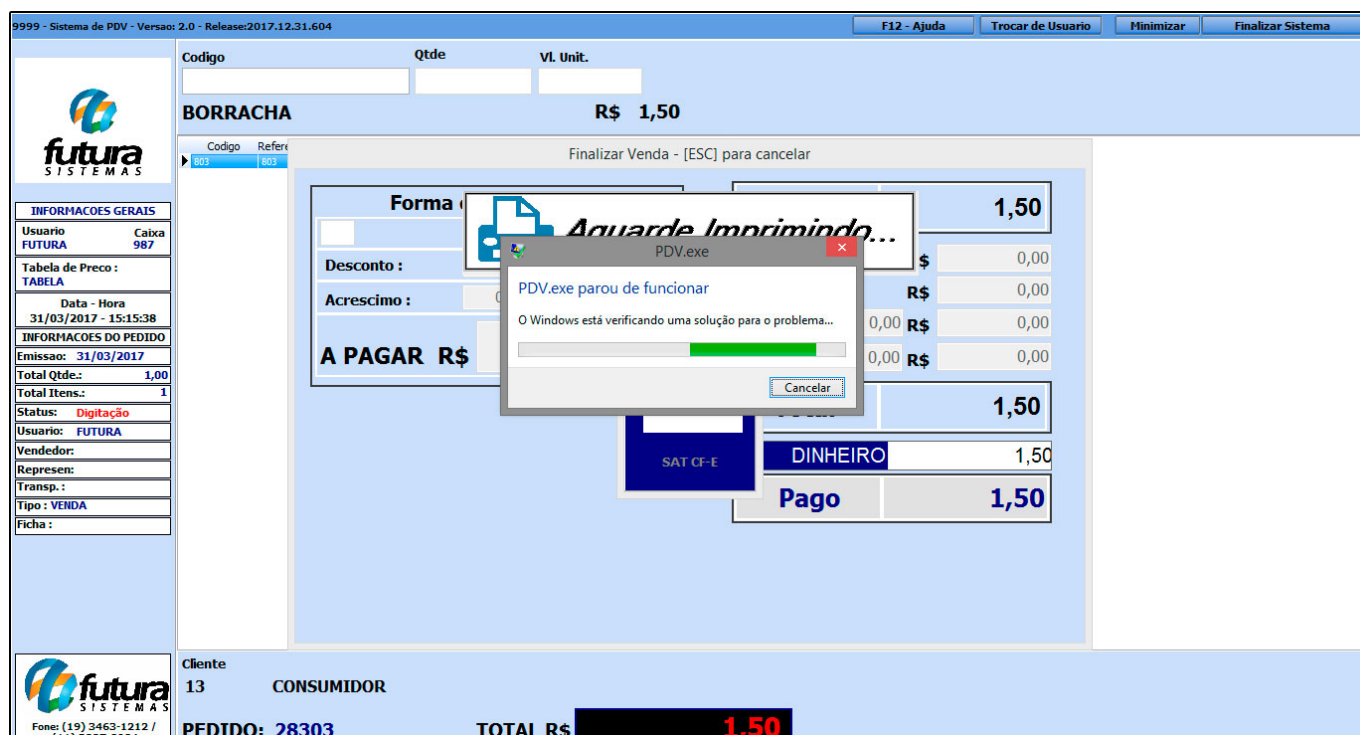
9999 - Sistema de PDV - Versao: 2.0 - Release:2017.12.31.604

F12 - Ajuda | Trocar de Usuario | Minimizar | Finalizar Sistema

Codigo
Qtde
Vl. Unit.

BORRACHA
R$ 1,50

futura
SISTEMAS

INFORMACOES GERAIS
Usuario FUTURA
Caixa 987
Tabela de Preco : TABELA
Data - Hora
31/03/2017 - 15:15:38
INFORMACOES DO PEDIDO
Emissao: 31/03/2017
Total Qtde.: 1,00
Total Itens.: 1
Status: Digitação
Usuario: FUTURA
Vendedor:
Represen:
Transp. :
Tipo : VENDA
Ficha :

Codigo Refere
803 803

Finalizar Venda - [ESC] para cancelar

Forma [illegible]
Desconto :
Acrescimo :
A PAGAR R$

Aguarde Imprimindo...

1,50
$ 0,00
R$ 0,00
0,00 R$ 0,00
0,00 R$ 0,00
1,50
SAT CF-E
DINHEIRO 1,50
Pago 1,50

PDV.exe
PDV.exe parou de funcionar
O Windows está verificando uma solução para o problema...
Cancelar

Cliente
13 CONSUMIDOR

futura
SISTEMAS
Fone: (19) 3463-1212 /

PEDIDO: 28303
TOTAL R$ 1,50